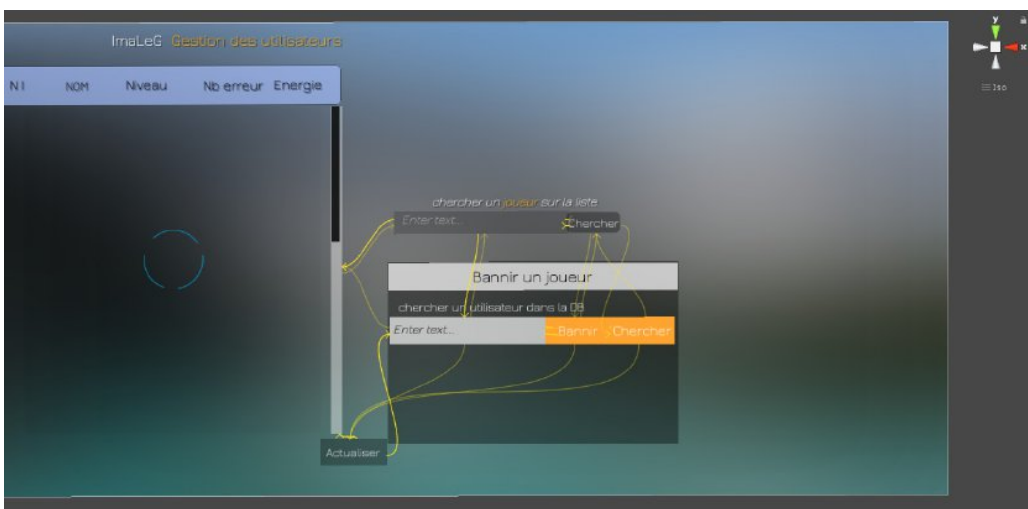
ImaLeG Gestion des utilisateurs

N I NOM Niveau Nb erreur Energie

chercher un joueur sur la liste

Enter text...

Chercher

Bannir un joueur

chercher un utilisateur dans la DB

Enter text...

Bannir

Chercher

Actualiser

y

x

Iso